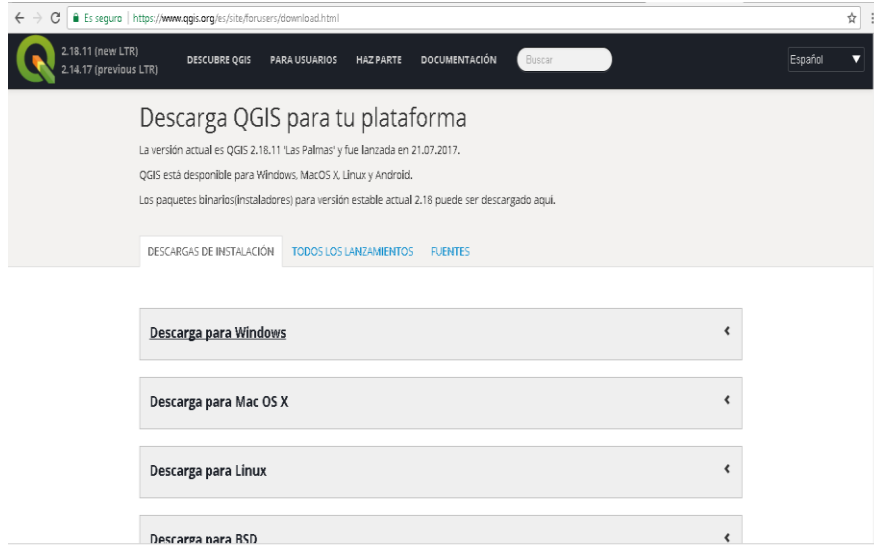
Es seguro | https://www.qgis.org/es/site/forusers/download.html

2.18.11 (new LTR)
2.14.17 (previous LTR)

DESCUBRE QGIS PARA USUARIOS HAZ PARTE DOCUMENTACIÓN Buscar Español

Descarga QGIS para tu plataforma

La versión actual es QGIS 2.18.11 'Las Palmas' y fue lanzada en 21.07.2017.

QGIS está desponible para Windows, MacOS X, Linux y Android.

Los paquetes binarios(instaladores) para versión estable actual 2.18 puede ser descargado aqui.

DESCARGAS DE INSTALACIÓN TODOS LOS LANZAMIENTOS FUENTES

Descarga para Windows

Descarga para Mac OS X

Descarga para Linux

Descarga para BSD